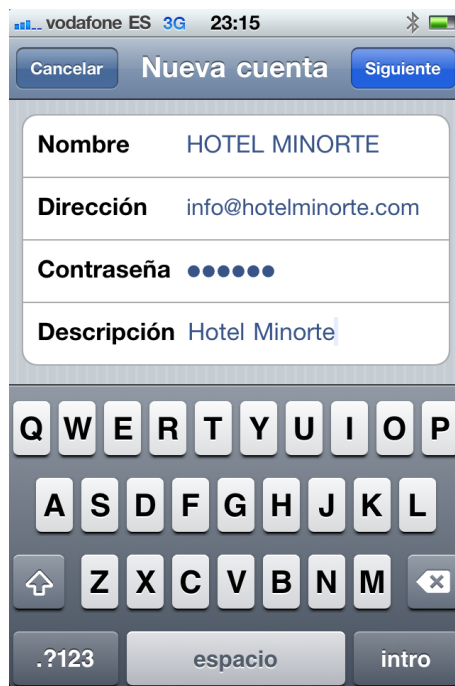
vodafone ES 3G 23:15

Cancelar Nueva cuenta Siguiente

| | |
|---|---|
| Nombre | HOTEL MINORTE |
| Dirección | info@hotelminorte.com |
| Contraseña | ●●●●●● |
| Descripción | Hotel Minorte |

Q W E R T Y U I O P
A S D F G H J K L
Z X C V B N M
.?123 espacio intro